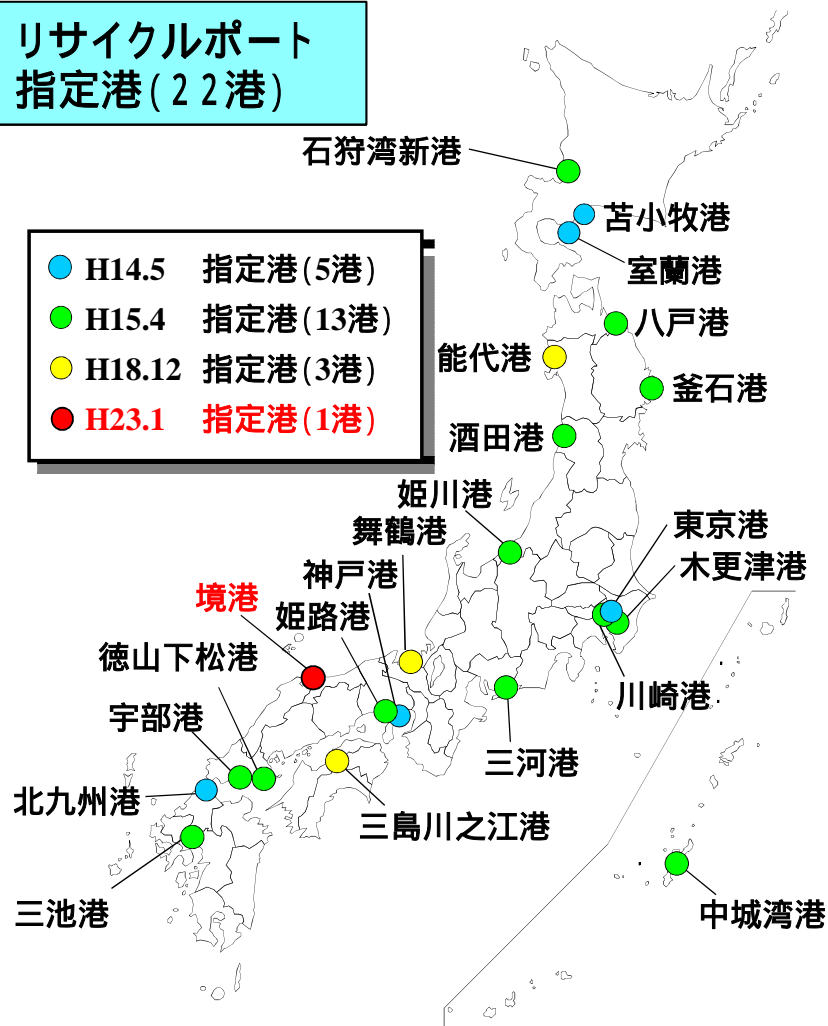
リサイクルポート
指定港(22港)

H14.5 指定港(5港)
H15.4 指定港(13港)
H18.12 指定港(3港)
H23.1 指定港(1港)

石狩湾新港
苫小牧港
室蘭港
八戸港
能代港
釜石港
酒田港
姫川港
舞鶴港
東京港
木更津港
神戸港
境港
姫路港
徳山下松港
川崎港
宇部港
三河港
北九州港
三島川之江港
三池港
中城湾港